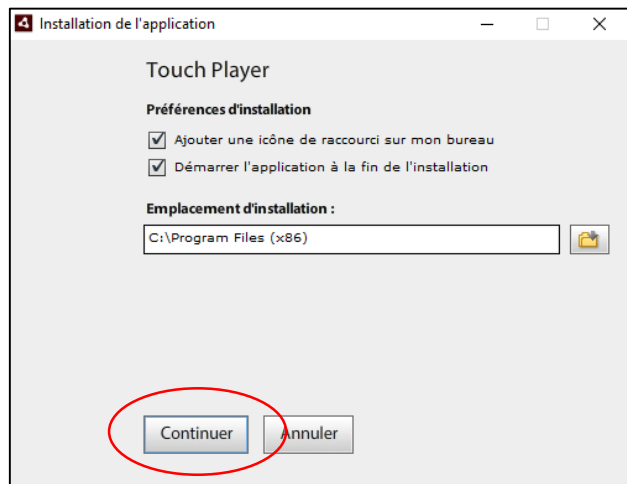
Installation de l'application

Touch Player

Préférences d'installation

Ajouter une icône de raccourci sur mon bureau

Démarrer l'application à la fin de l'installation

Emplacement d'installation :

C:\Program Files (x86)

Continuer

Annuler